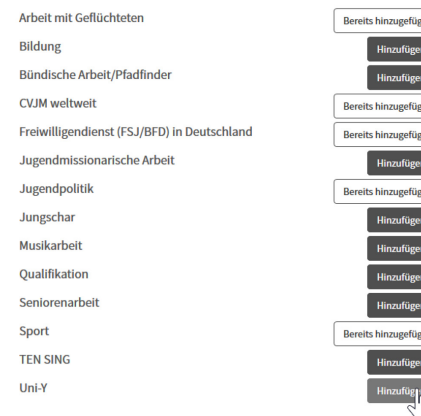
| | |
|---|---|
| Arbeit mit Geflüchteten | Bereits hinzugefüg |
| Bildung | Hinzufüge |
| Bündische Arbeit/Pfadfinder | Hinzufüge |
| CVJM weltweit | Bereits hinzugefüg |
| Freiwilligendienst (FSJ/BFD) in Deutschland | Bereits hinzugefüg |
| Jugendmissionarische Arbeit | Hinzufüge |
| Jugendpolitik | Bereits hinzugefüg |
| Jungschar | Hinzufüge |
| Musikarbeit | Hinzufüge |
| Qualifikation | Hinzufüge |
| Seniorenarbeit | Hinzufüge |
| Sport | Bereits hinzugefüg |
| TEN SING | Hinzufüge |
| Uni-Y | Hinzufüg |